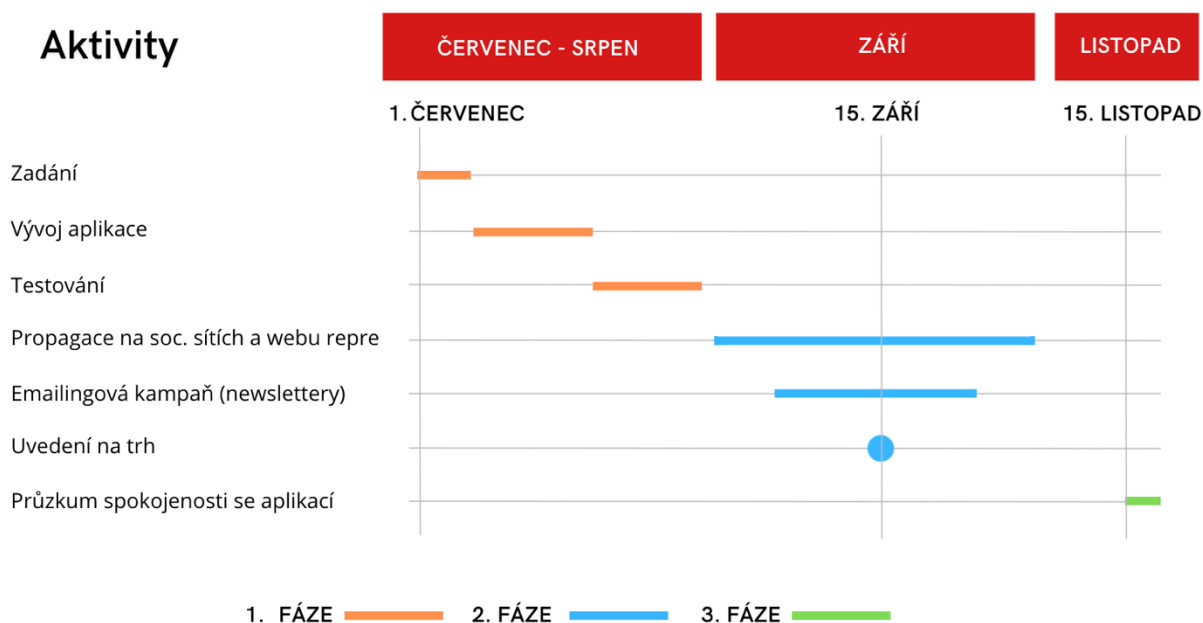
Aktivity

ČERVENEC - SRPEN

ZÁŘÍ

LISTOPAD

1. ČERVENEC

15. ZÁŘÍ

15. LISTOPAD

Zadání

Vývoj aplikace

Testování

Propagace na soc. sítích a webu repre

Emailingová kampaň (newslettery)

Uvedení na trh

Průzkum spokojenosti se aplikací

1. FÁZE

2. FÁZE

3. FÁZE